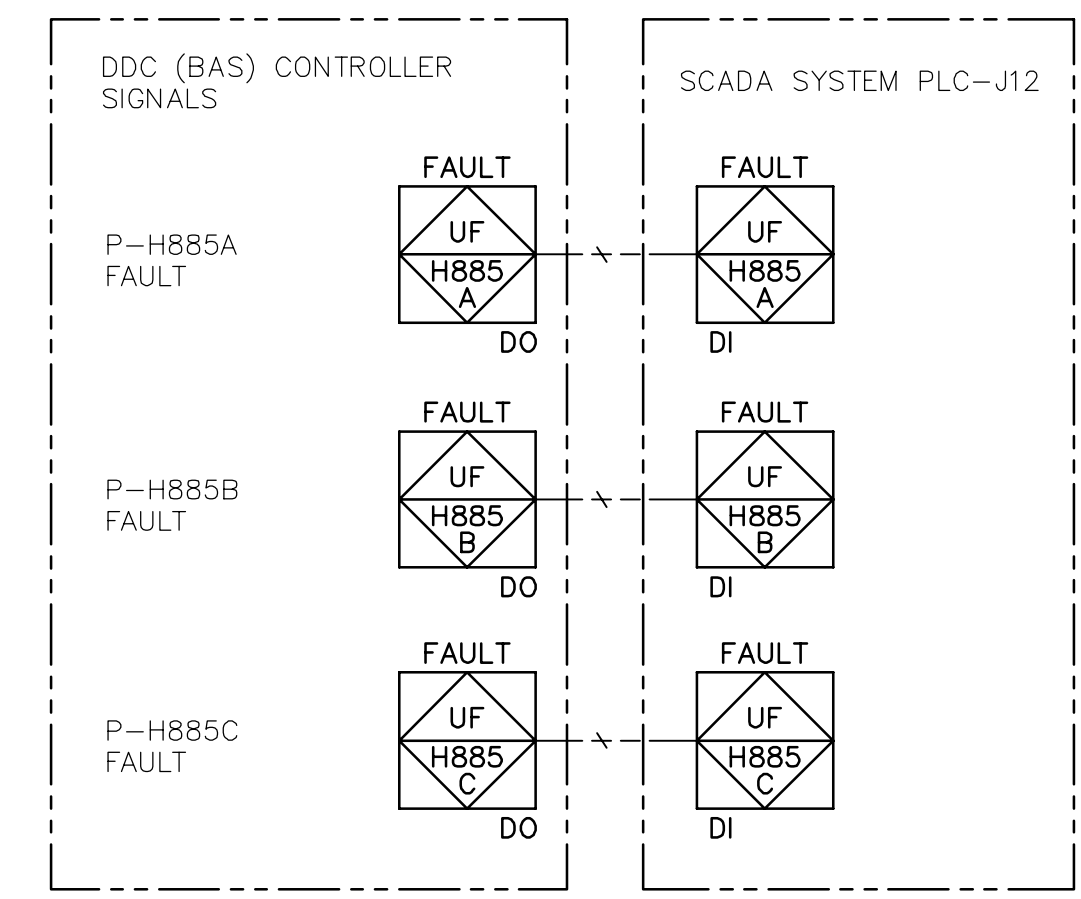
DDC (BAS) CONTROLLER SIGNALS

SCADA SYSTEM PLC–J12

P–H885A FAULT

FAULT
UF
H885
A
DO

FAULT
UF
H885
A
DI

P–H885B FAULT

FAULT
UF
H885
B
DO

FAULT
UF
H885
B
DI

P–H885C FAULT

FAULT
UF
H885
C
DO

FAULT
UF
H885
C
DI